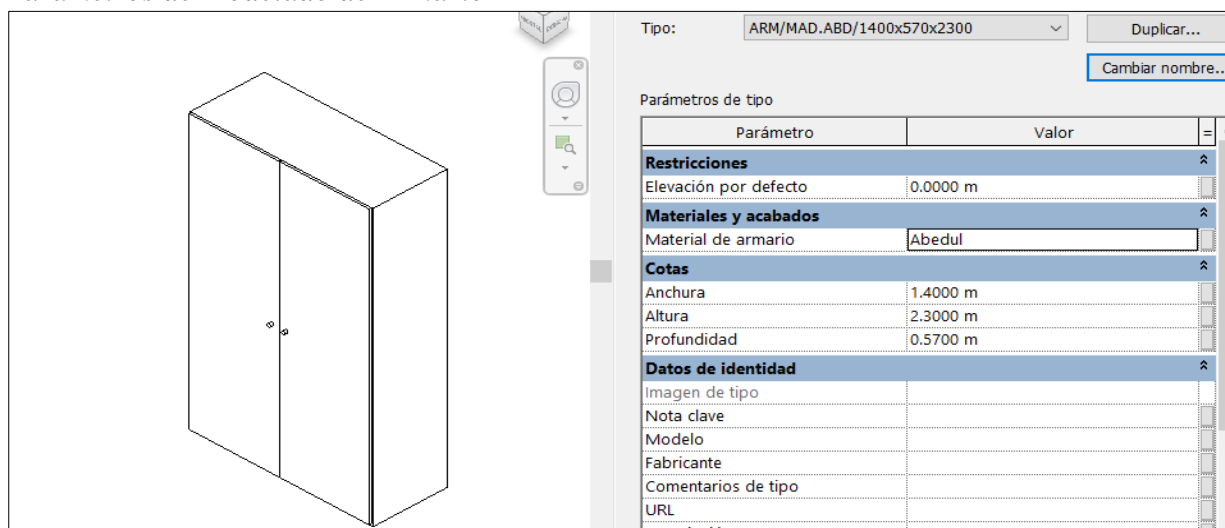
Tipo: ARM/MAD.ABD/1400x570x2300

Duplicar...

Cambiar nombre...

Parámetros de tipo

| Parámetro | Valor | = |
|---|---|---|
| **Restricciones** | | |
| Elevación por defecto | 0.0000 m | |
| **Materiales y acabados** | | |
| Material de armario | Abedul | |
| **Cotas** | | |
| Anchura | 1.4000 m | |
| Altura | 2.3000 m | |
| Profundidad | 0.5700 m | |
| **Datos de identidad** | | |
| Imagen de tipo | | |
| Nota clave | | |
| Modelo | | |
| Fabricante | | |
| Comentarios de tipo | | |
| URL | | |